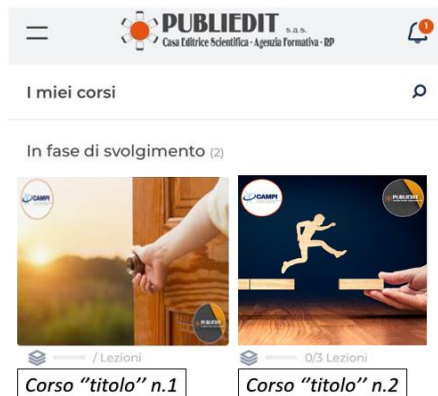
PUBLIEDIT s.a.s.
Casa Editrice Scientifica · Agenzia Formativa · RP

1

I miei corsi

In fase di svolgimento (2)

CAMPI

PUBLIEDIT

CAMPI

PUBLIEDIT

/ Lezioni

0/3 Lezioni

Corso ''titolo'' n.1

Corso ''titolo'' n.2